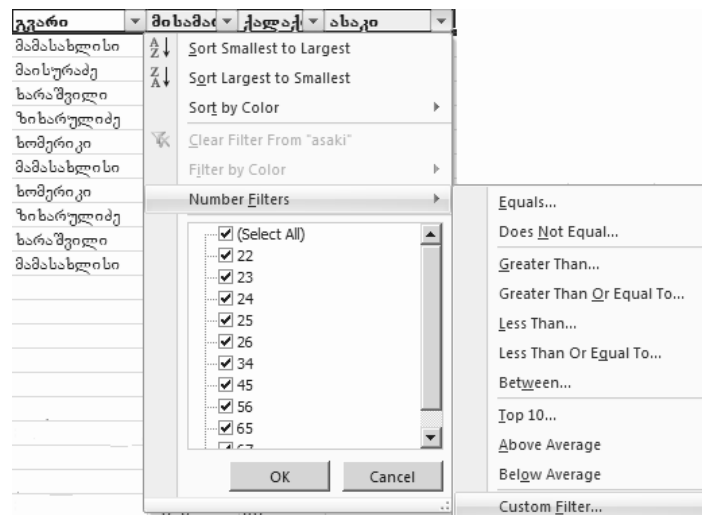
გვარი | მისამა | ქალაქ | ასაკი

მამასახლისი
მაისურაძე
ხარაშვილი
ზიხარულიძე
ხომერიკი
მამასახლისი
ხომერიკი
ზიხარულიძე
ხარაშვილი
მამასახლისი

Sort Smallest to Largest
Sort Largest to Smallest
Sort by Color
Clear Filter From "asaki"
Filter by Color
Number Filters

(Select All)
22
23
24
25
26
34
45
56
65
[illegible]

OK
Cancel

Equals...
Does Not Equal...
Greater Than...
Greater Than Or Equal To...
Less Than...
Less Than Or Equal To...
Between...
Top 10...
Above Average
Below Average
Custom Filter...